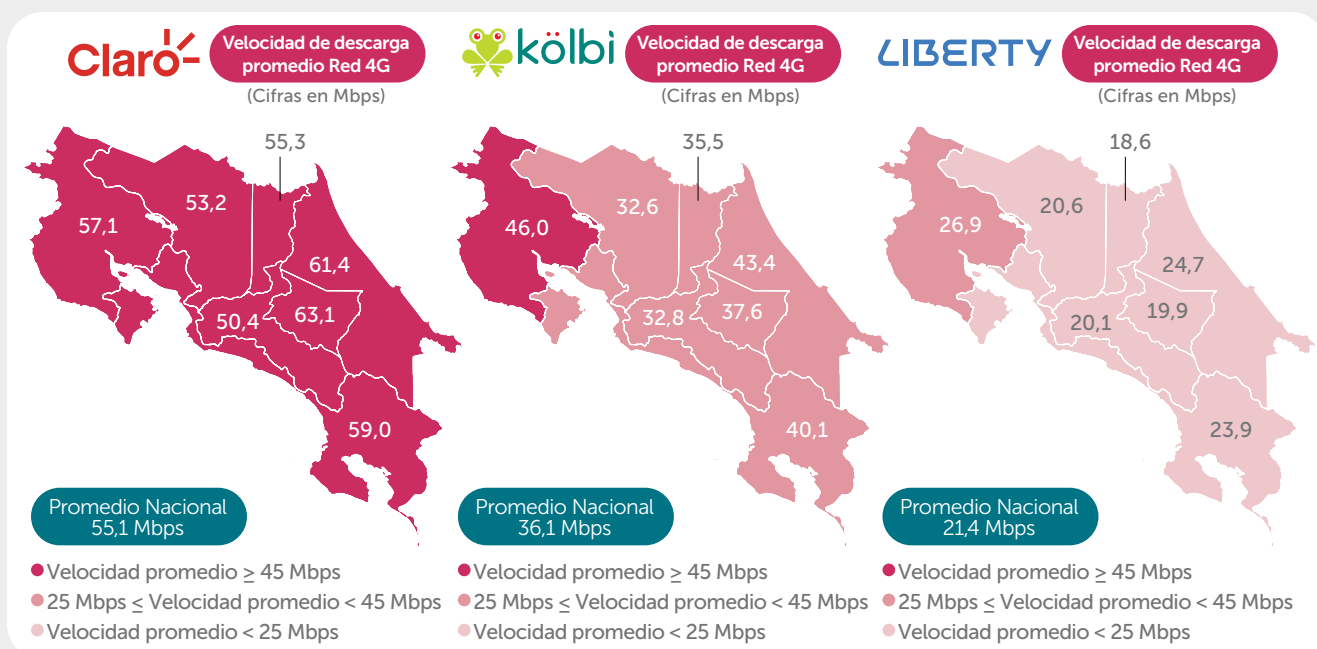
Claro

Velocidad de descarga promedio Red 4G

(Cifras en Mbps)

55,3

53,2

57,1

61,4

50,4

63,1

59,0

Promedio Nacional 55,1 Mbps

Velocidad promedio $\geq$ 45 Mbps

25 Mbps $\leq$ Velocidad promedio < 45 Mbps

Velocidad promedio < 25 Mbps

kölbi

Velocidad de descarga promedio Red 4G

(Cifras en Mbps)

35,5

32,6

46,0

43,4

32,8

37,6

40,1

Promedio Nacional 36,1 Mbps

Velocidad promedio $\geq$ 45 Mbps

25 Mbps $\leq$ Velocidad promedio < 45 Mbps

Velocidad promedio < 25 Mbps

LIBERTY

Velocidad de descarga promedio Red 4G

(Cifras en Mbps)

18,6

20,6

26,9

24,7

20,1

19,9

23,9

Promedio Nacional 21,4 Mbps

Velocidad promedio $\geq$ 45 Mbps

25 Mbps $\leq$ Velocidad promedio < 45 Mbps

Velocidad promedio < 25 Mbps